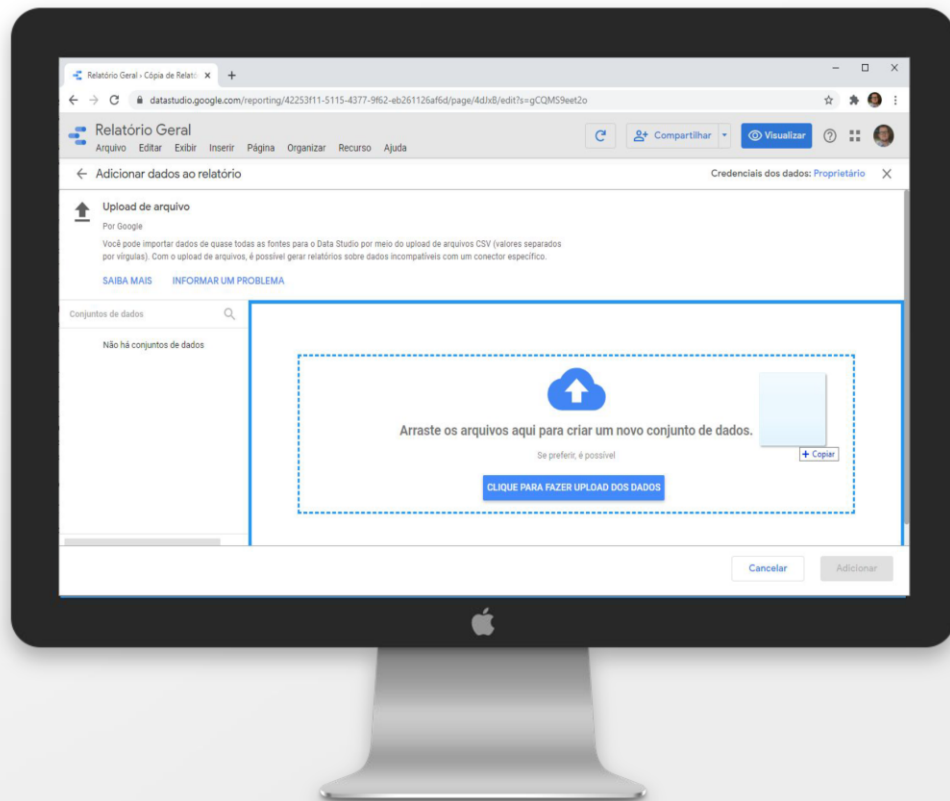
Relatório Geral - Cópia de Relató ×  +

datastudio.google.com/reporting/42253f11-5115-4377-9f62-eb261126af6d/page/4dJxB/edit?s=gCQMS9eet2o

Relatório Geral
Arquivo Editar Exibir Inserir Página Organizar Recurso Ajuda

Compartilhar
Visualizar

← Adicionar dados ao relatório

Credenciais dos dados: Proprietário ×

Upload de arquivo
Por Google
Você pode importar dados de quase todas as fontes para o Data Studio por meio do upload de arquivos CSV (valores separados por vírgulas). Com o upload de arquivos, é possível gerar relatórios sobre dados incompatíveis com um conector específico.

SAIBA MAIS   INFORMAR UM PROBLEMA

Conjuntos de dados

Não há conjuntos de dados

Arraste os arquivos aqui para criar um novo conjunto de dados.

+ Copiar

Se preferir, é possível

CLIQUE PARA FAZER UPLOAD DOS DADOS

Cancelar   Adicionar